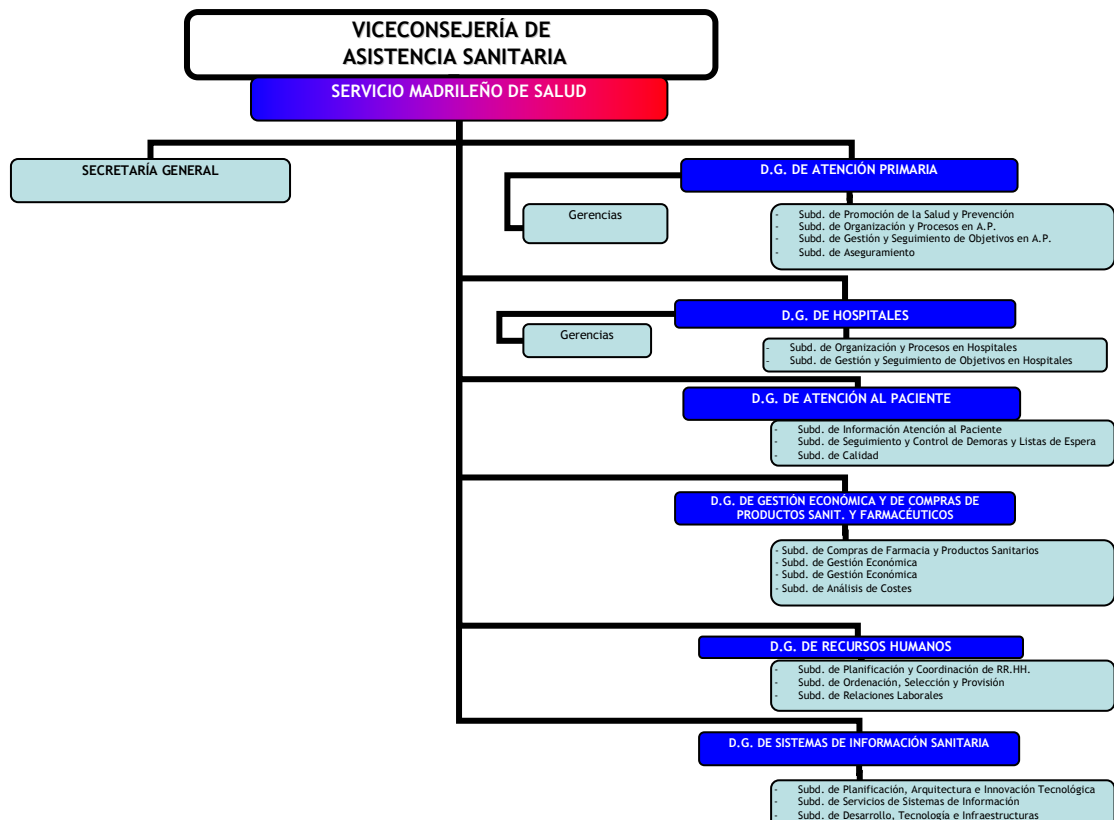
VICECONSEJERÍA DE ASISTENCIA SANITARIA

SERVICIO MADRILEÑO DE SALUD

SECRETARÍA GENERAL

D.G. DE ATENCIÓN PRIMARIA

Gerencias

- Subd. de Promoción de la Salud y Prevención
- Subd. de Organización y Procesos en A.P.
- Subd. de Gestión y Seguimiento de Objetivos en A.P.
- Subd. de Aseguramiento

D.G. DE HOSPITALES

Gerencias

- Subd. de Organización y Procesos en Hospitales
- Subd. de Gestión y Seguimiento de Objetivos en Hospitales

D.G. DE ATENCIÓN AL PACIENTE

- Subd. de Información Atención al Paciente
- Subd. de Seguimiento y Control de Demoras y Listas de Espera
- Subd. de Calidad

D.G. DE GESTIÓN ECONÓMICA Y DE COMPRAS DE PRODUCTOS SANIT. Y FARMACÉUTICOS

- Subd. de Compras de Farmacia y Productos Sanitarios
- Subd. de Gestión Económica
- Subd. de Gestión Económica
- Subd. de Análisis de Costes

D.G. DE RECURSOS HUMANOS

- Subd. de Planificación y Coordinación de RR.HH.
- Subd. de Ordenación, Selección y Provisión
- Subd. de Relaciones Laborales

D.G. DE SISTEMAS DE INFORMACIÓN SANITARIA

- Subd. de Planificación, Arquitectura e Innovación Tecnológica
- Subd. de Servicios de Sistemas de Información
- Subd. de Desarrollo, Tecnología e Infraestructuras